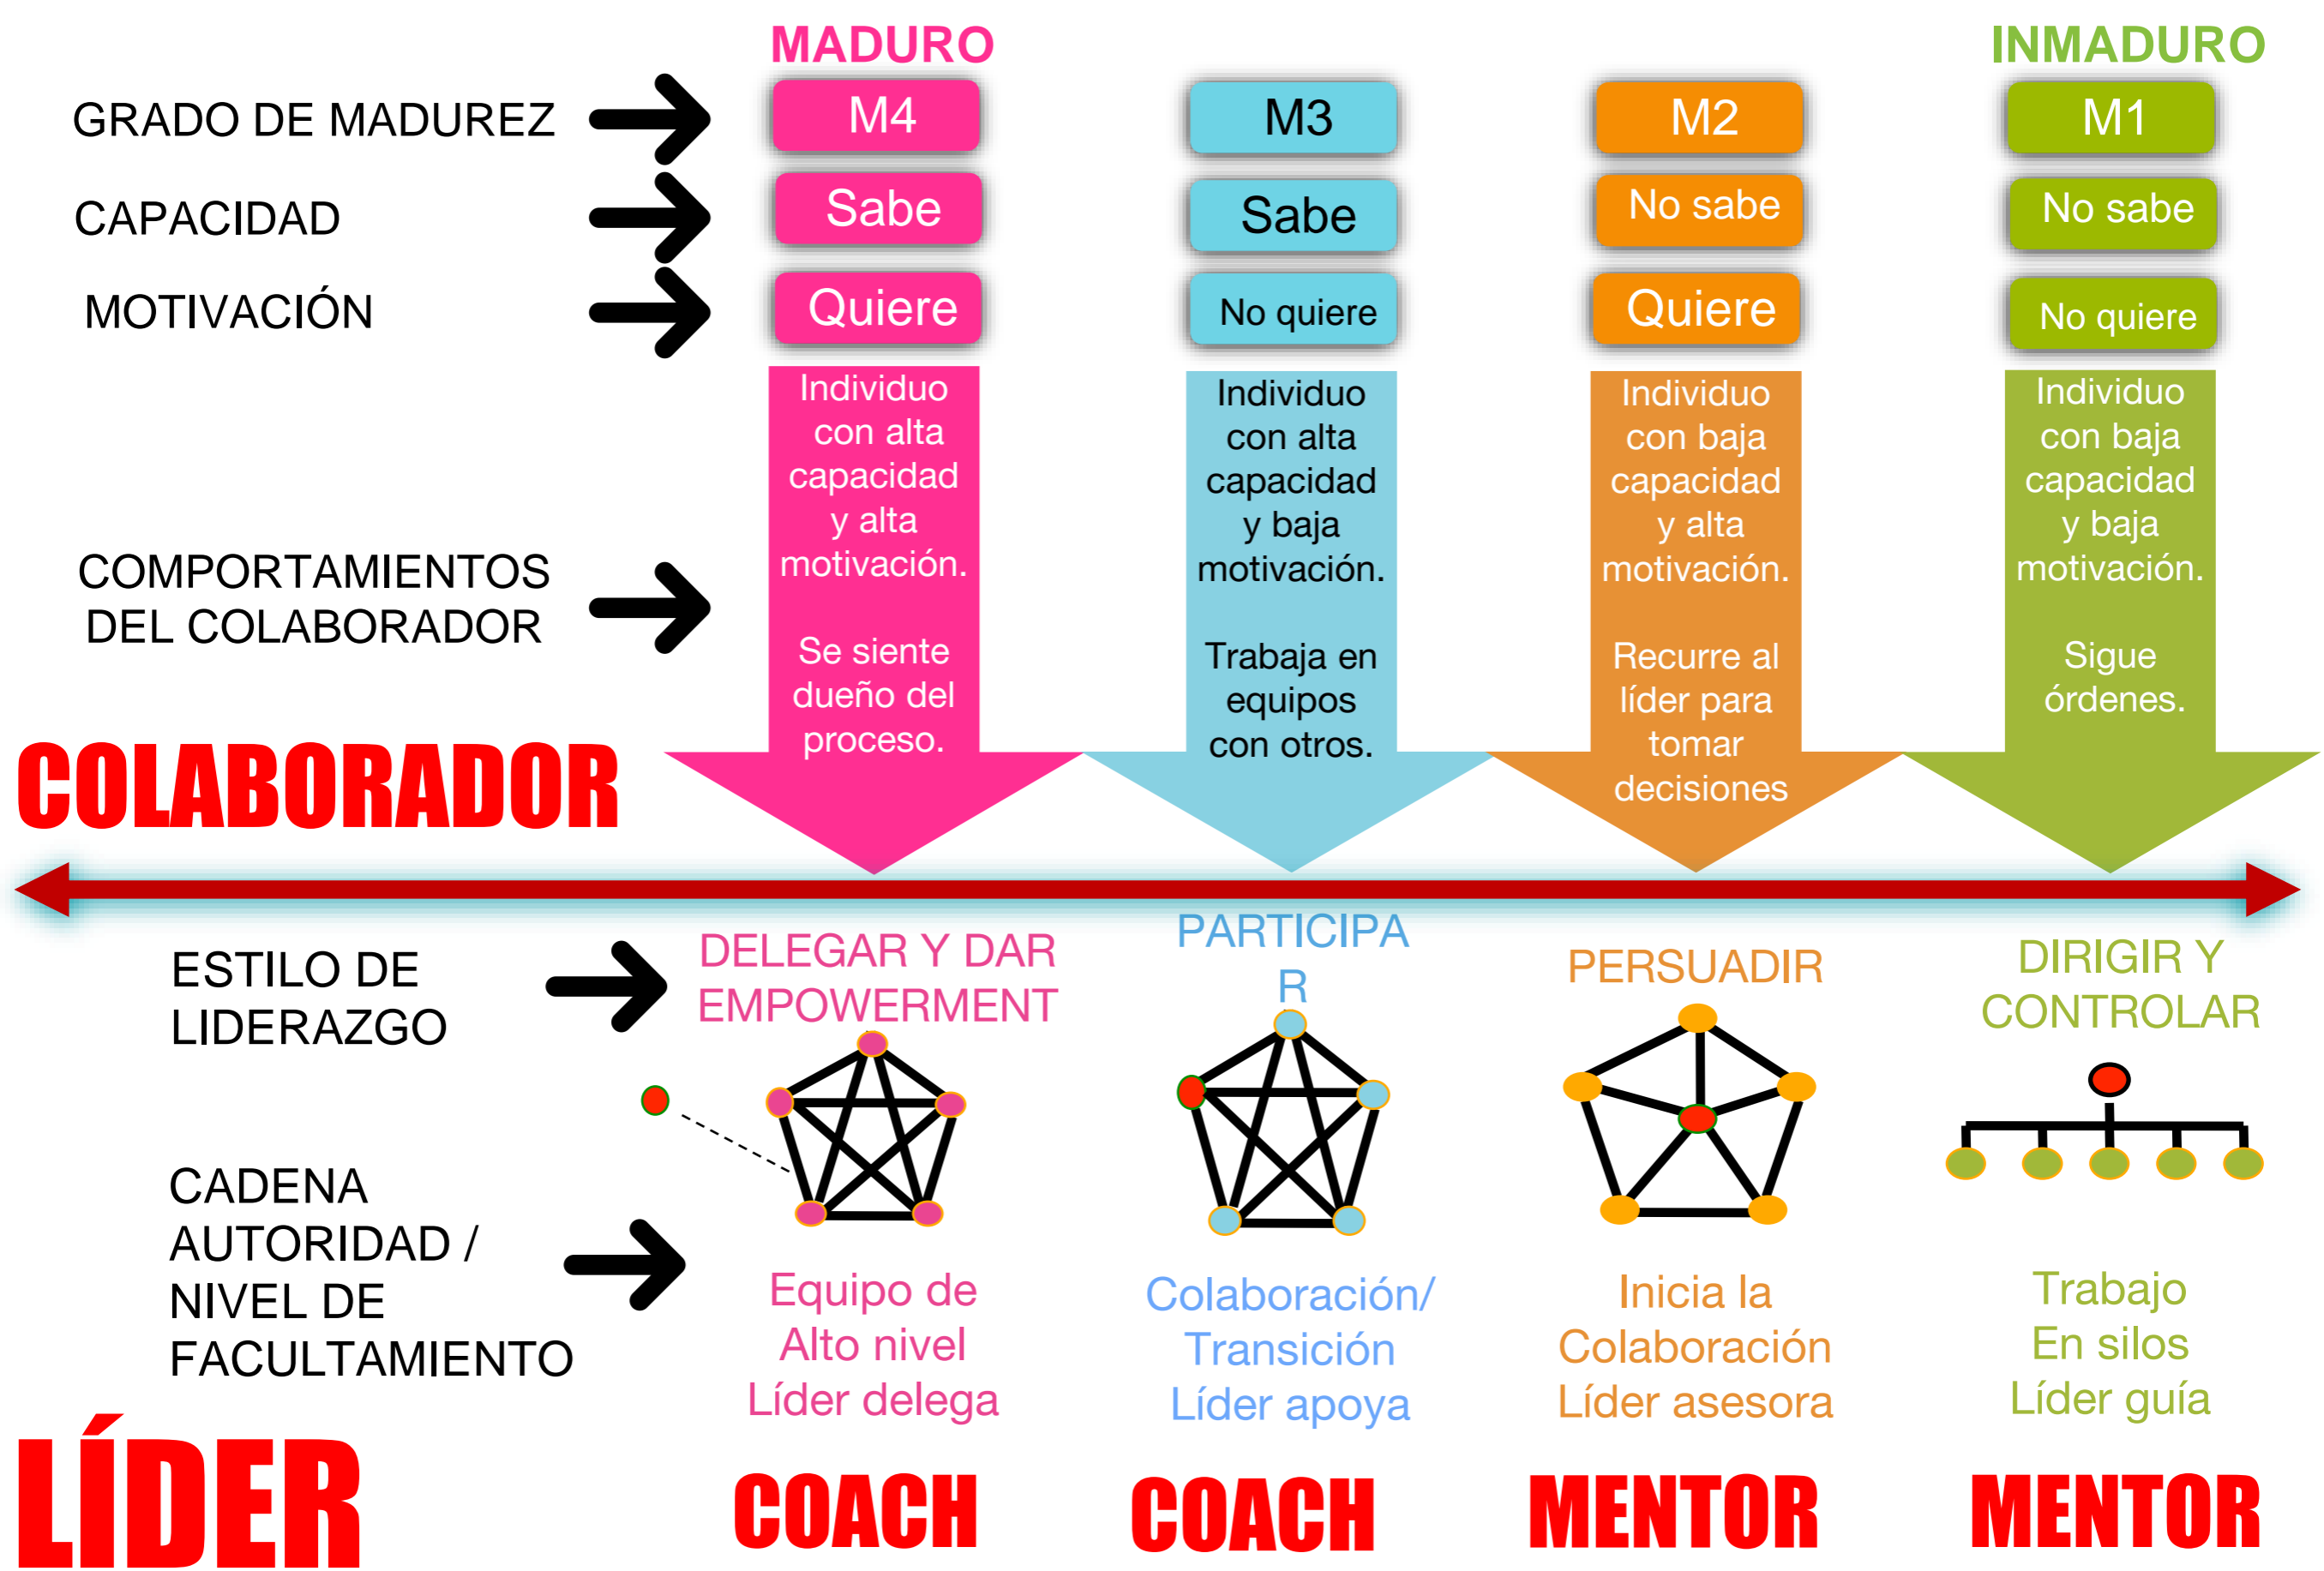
MADURO

INMADURO

GRADO DE MADUREZ

M4

M3

M2

M1

CAPACIDAD

Sabe

Sabe

No sabe

No sabe

MOTIVACIÓN

Quiere

No quiere

Quiere

No quiere

COMPORTAMIENTOS DEL COLABORADOR

Individuo con alta capacidad y alta motivación.

Se siente dueño del proceso.

Individuo con alta capacidad y baja motivación.

Trabaja en equipos con otros.

Individuo con baja capacidad y alta motivación.

Recurre al líder para tomar decisiones

Individuo con baja capacidad y baja motivación.

Sigue órdenes.

COLABORADOR

ESTILO DE LIDERAZGO

DELEGAR Y DAR EMPOWERMENT

PARTICIPA R

PERSUADIR

DIRIGIR Y CONTROLAR

CADENA AUTORIDAD / NIVEL DE FACULTAMIENTO

Equipo de Alto nivel Líder delega

Colaboración/ Transición Líder apoya

Inicia la Colaboración Líder asesora

Trabajo En silos Líder guía

LÍDER

COACH

COACH

MENTOR

MENTOR